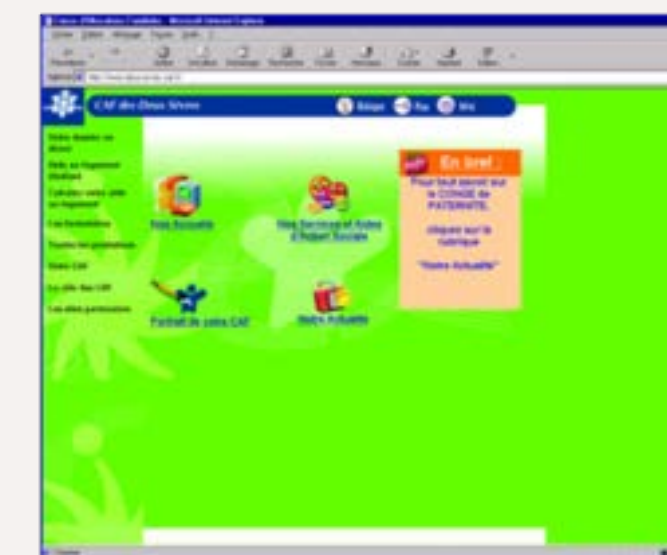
CAF des Deux Sèvres

En bref :

Pour tout savoir sur le CONGE de PATERNITE, cliquez sur la rubrique "Notre Actualité"

Vos Accueils

Nos Services et Aides d'Action Sociale

Portrait de votre CAF

Notre Actualité

Le site des CAF

Les sites partenaires